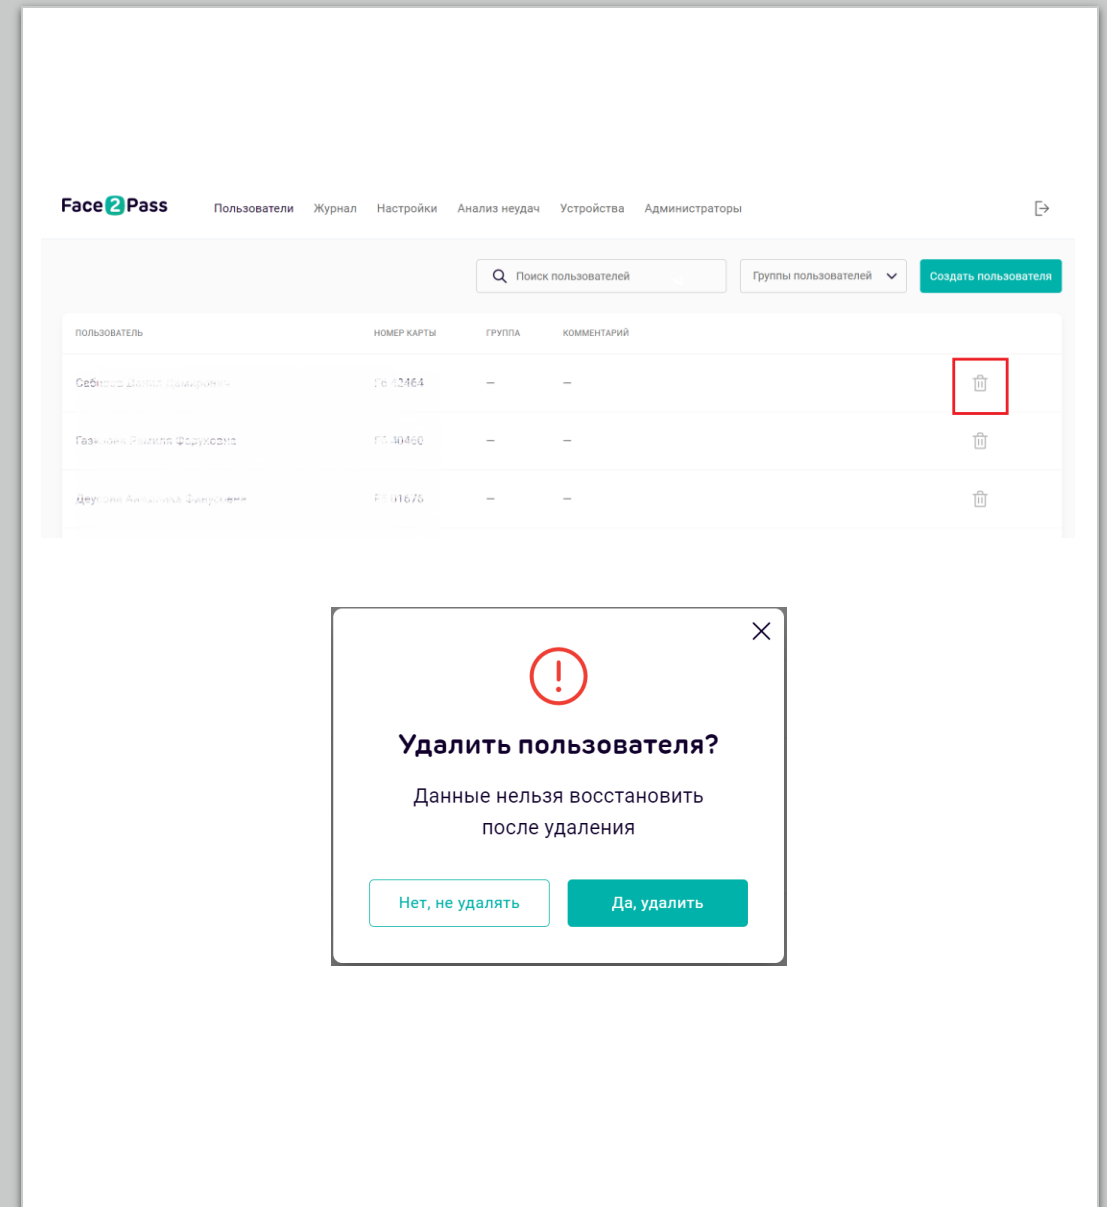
Face2Pass Пользователи Журнал Настройки Анализ неудач Устройства Администраторы

Поиск пользователей

Группы пользователей

Создать пользователя

| ПОЛЬЗОВАТЕЛЬ | НОМЕР КАРТЫ | ГРУППА | КОММЕНТАРИЙ |
|---|---|---|---|
| Себ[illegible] | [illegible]42464 | – | – |
| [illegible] | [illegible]40460 | – | – |
| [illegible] | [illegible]1675 | – | – |

Удалить пользователя?

Данные нельзя восстановить после удаления

Нет, не удалять

Да, удалить